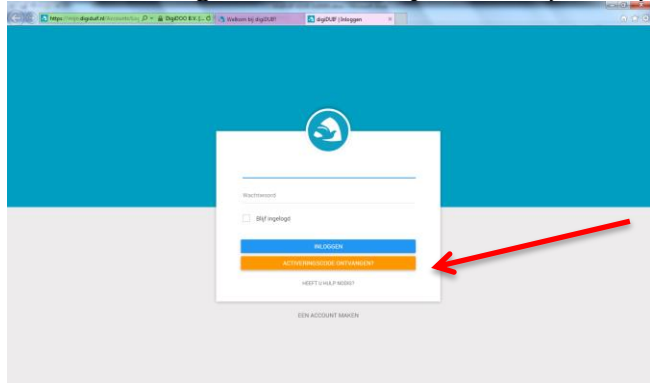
https://mijn.digiduif.nl/Account/LogOn | DigiDOO B.V. [N...] | Welkom bij digiDUIF | digiDUIF | Inloggen

Wachtwoord

Blijf ingelogd

INLOGGEN

ACTIVERINGSCODE ONTVANGEN?

HEEFT U HULP NODIG?

EEN ACCOUNT MAKEN